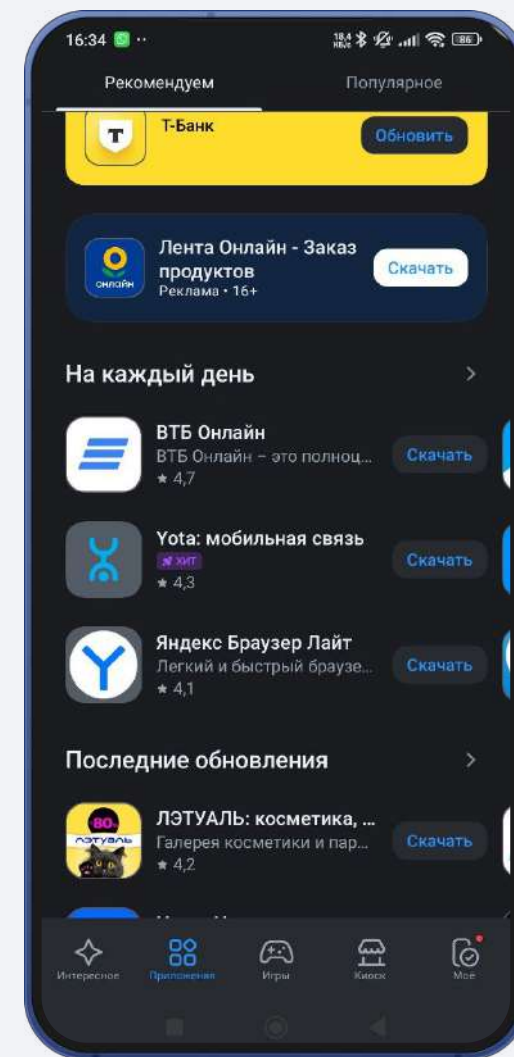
16:34

18,4 КБ/с 86

Рекомендуем

Популярное

Т-Банк

Обновить

Лента Онлайн - Заказ продуктов

Реклама · 16+

Скачать

онлайн

На каждый день

ВТБ Онлайн

ВТБ Онлайн – это полноц...

★ 4,7

Скачать

Yota: мобильная связь

ХИТ

★ 4,3

Скачать

Яндекс Браузер Лайт

Легкий и быстрый браузе...

★ 4,1

Скачать

Последние обновления

ЛЭТУАЛЬ: косметика, ...

Галерея косметики и пар...

★ 4,2

Скачать

80

ЛЭТУАЛЬ

Интересное

Приложения

Игры

Киоск

Мое